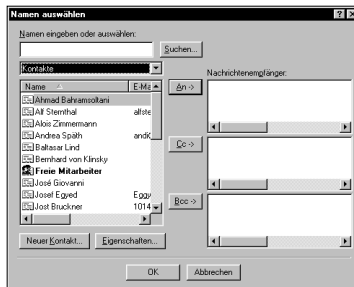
Namen auswählen

?

Namen eingeben oder auswählen:

Suchen...

Kontakte

Nachrichtenempfänger:

| Name | E-Ma |
|---|---|
| Ahmad Bahramsoltani | |
| Alf Sternthal | allste |
| Alois Zimmermann | |
| Andrea Späth | andK |
| Baltasar Lind | |
| Bernhard von Klinsky | |
| Freie Mitarbeiter | |
| José Giovanni | |
| Josef Egyed | Eggy |
| Jost Bruckner | 1014 |

An ->

Cc ->

Bcc ->

Neuer Kontakt...

Eigenschaften...

OK

Abbrechen